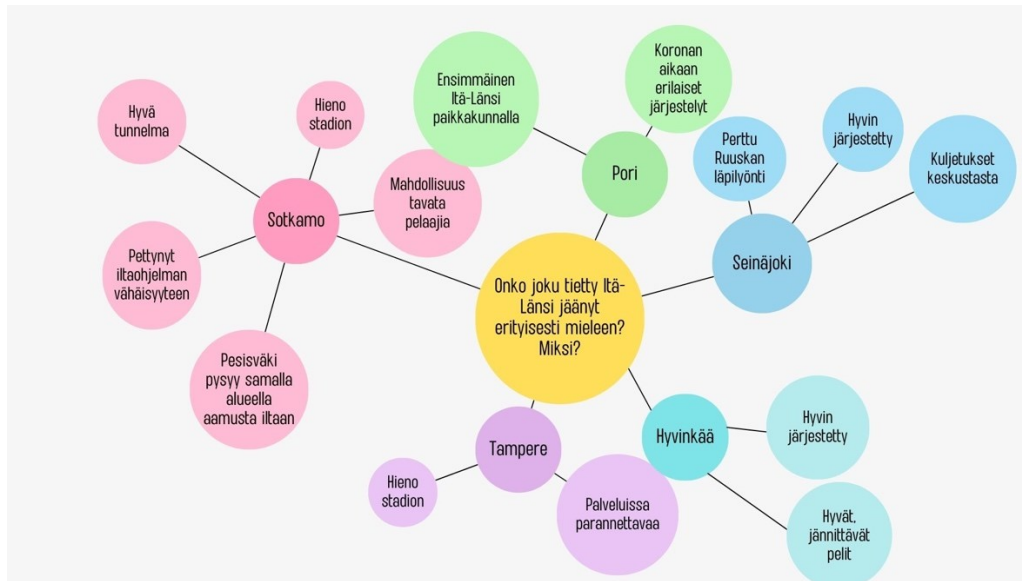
Onko joku tietty Itä-Länsi jäänyt erityisesti mieleen? Miksi?

Sotkamo

Hyvä tunnelma

Hieno stadion

Mahdollisuus tavata pelaajia

Pettynyt iltaohjelman vähäisyyteen

Pesisväki pysyy samalla alueella aamusta iltaan

Pori

Ensimmäinen Itä-Länsi paikkakunnalla

Koronan aikaan erilaiset järjestelyt

Seinäjoki

Perttu Ruuskan läpilyönti

Hyvin järjestetty

Kuljetukset keskustasta

Hyvinkää

Hyvin järjestetty

Hyvät, jännittävät pelit

Tampere

Hieno stadion

Palveluissa parannettavaa